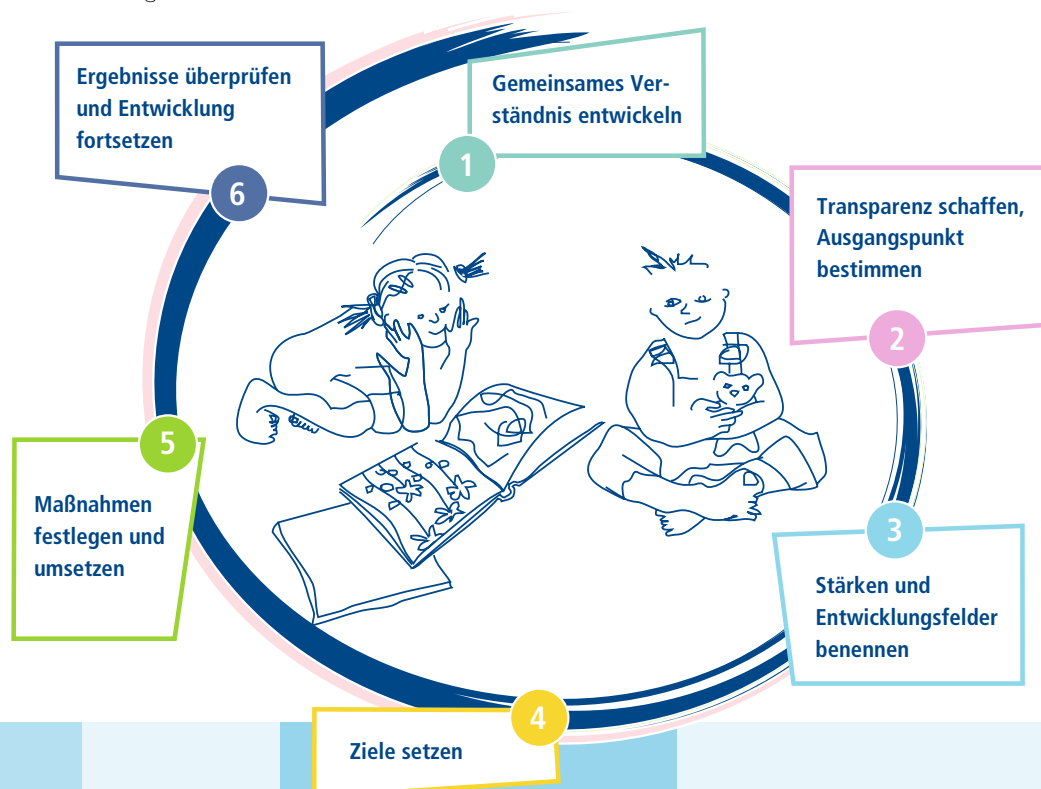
Ergebnisse überprüfen und Entwicklung fortsetzen

6

Gemeinsames Verständnis entwickeln

1

Transparenz schaffen, Ausgangspunkt bestimmen

2

3

Stärken und Entwicklungsfelder benennen

4

Ziele setzen

5

Maßnahmen festlegen und umsetzen